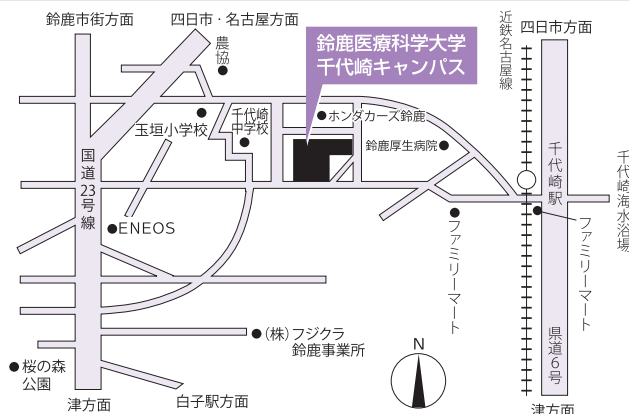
鈴鹿市街方面

四日市・名古屋方面

農協

鈴鹿医療科学大学
千代崎キャンパス

近鉄名古屋線

四日市方面

千代崎中学校

玉垣小学校

ホンダカーズ鈴鹿

鈴鹿厚生病院

国道23号線

千代崎駅

千代崎海水浴場

ENEOS

ファミリーマート

ファミリーマート

(株) フジクラ
鈴鹿事業所

N

県道6号

桜の森公園

津方面

白子駅方面

津方面